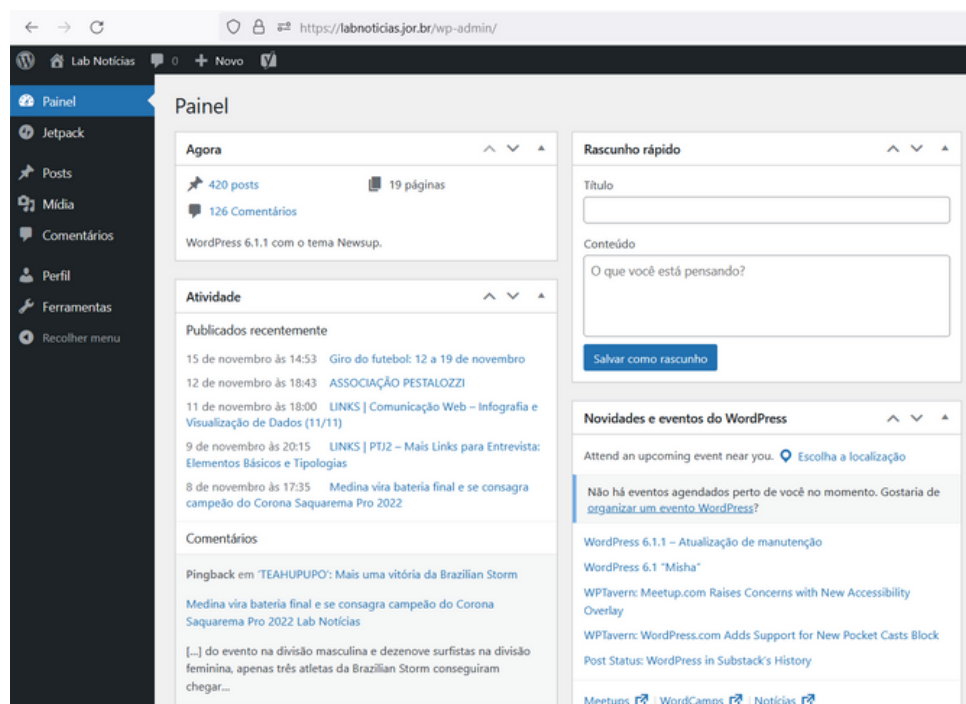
https://labnoticias.jor.br/wp-admin/

Lab Notícias 0 Novo

Painel
Jetpack
Posts
Mídia
Comentários
Perfil
Ferramentas
Recolher menu

Painel

Agora

420 posts
19 páginas
126 Comentários

WordPress 6.1.1 com o tema Newsup.

Atividade

Publicados recentemente

15 de novembro às 14:53 Giro do futebol: 12 a 19 de novembro
12 de novembro às 18:43 ASSOCIAÇÃO PESTALOZZI
11 de novembro às 18:00 LINKS | Comunicação Web – Infografia e Visualização de Dados (11/11)
9 de novembro às 20:15 LINKS | PTJ2 – Mais Links para Entrevista: Elementos Básicos e Tipologias
8 de novembro às 17:35 Medina vira bateria final e se consagra campeão do Corona Saquarema Pro 2022

Comentários

Pingback em 'TEAHUPUPO': Mais uma vitória da Brazilian Storm

Medina vira bateria final e se consagra campeão do Corona Saquarema Pro 2022 Lab Notícias

[...] do evento na divisão masculina e dezenove surfistas na divisão feminina, apenas três atletas da Brazilian Storm conseguiram chegar...

Rascunho rápido

Título

Conteúdo

O que você está pensando?

Salvar como rascunho

Novidades e eventos do WordPress

Attend an upcoming event near you. Escolha a localização

Não há eventos agendados perto de você no momento. Gostaria de organizar um evento WordPress?

WordPress 6.1.1 – Atualização de manutenção
WordPress 6.1 "Misha"
WPTavern: Meetup.com Raises Concerns with New Accessibility Overlay
WPTavern: WordPress.com Adds Support for New Pocket Casts Block
Post Status: WordPress in Substack's History

Meetups | WordCamps | Notícias